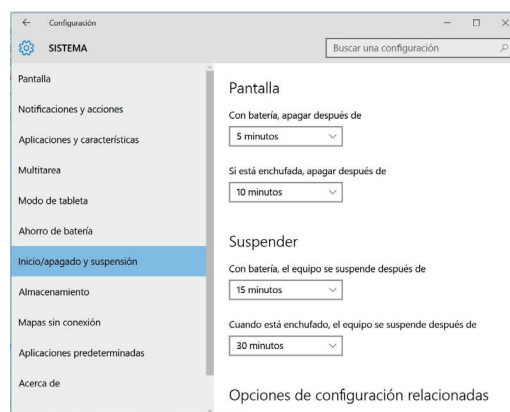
Configuración

SISTEMA

Buscar una configuración

Pantalla

Notificaciones y acciones

Aplicaciones y características

Multitarea

Modo de tableta

Ahorro de batería

Inicio/apagado y suspensión

Almacenamiento

Mapas sin conexión

Aplicaciones predeterminadas

Acerca de

Pantalla

Con batería, apagar después de

5 minutos

Si está enchufada, apagar después de

10 minutos

Suspender

Con batería, el equipo se suspende después de

15 minutos

Cuando está enchufado, el equipo se suspende después de

30 minutos

Opciones de configuración relacionadas